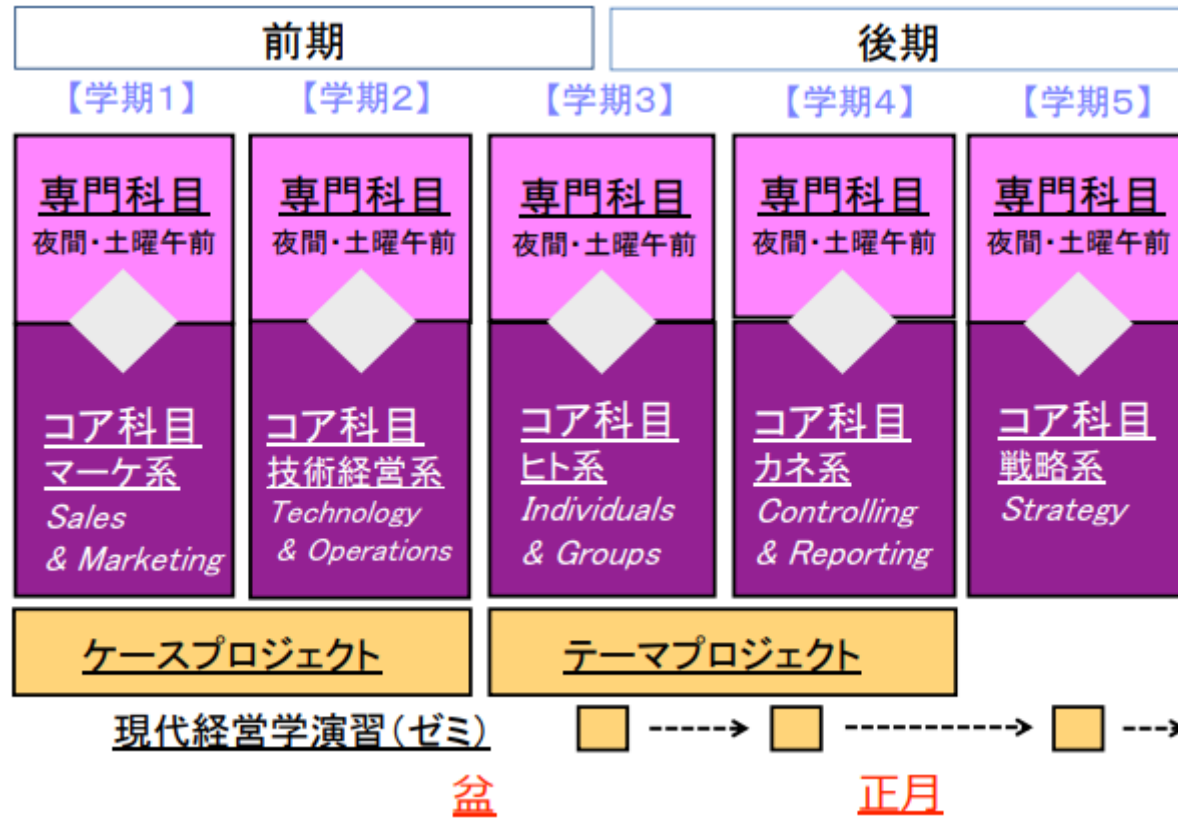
前期

後期

【学期1】

【学期2】

【学期3】

【学期4】

【学期5】

専門科目
夜間・土曜午前

専門科目
夜間・土曜午前

専門科目
夜間・土曜午前

専門科目
夜間・土曜午前

専門科目
夜間・土曜午前

コア科目
マーケ系
Sales
& Marketing

コア科目
技術経営系
Technology
& Operations

コア科目
ヒト系
Individuals
& Groups

コア科目
カネ系
Controlling
& Reporting

コア科目
戦略系
Strategy

ケースプロジェクト

テーマプロジェクト

現代経営学演習（ゼミ）

盆

正月